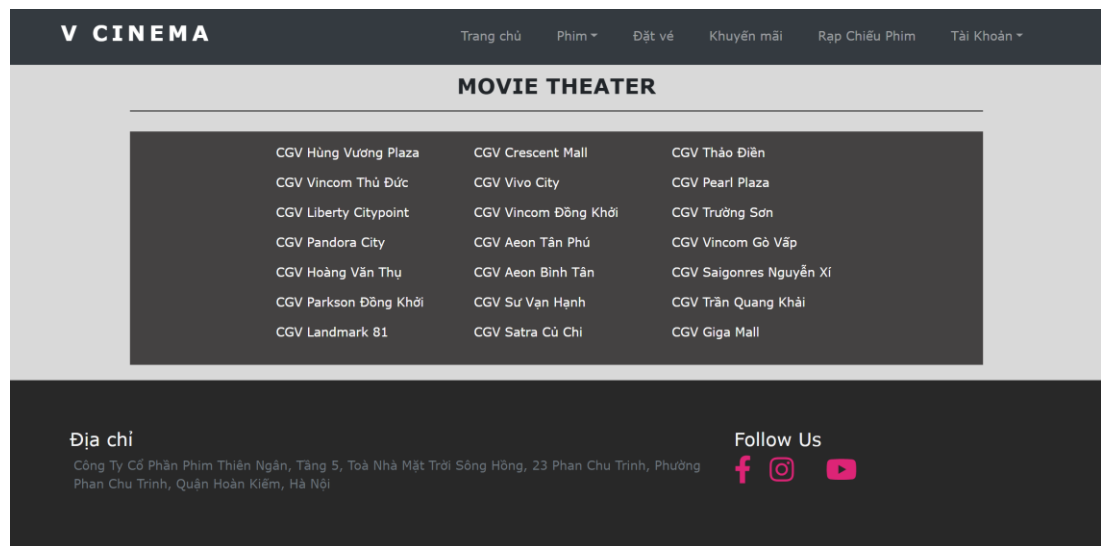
V CINEMA

Trang chủ Phim Đặt vé Khuyến mãi Rạp Chiếu Phim Tài Khoản

MOVIE THEATER

CGV Hùng Vương Plaza
CGV Vincom Thủ Đức
CGV Liberty Citypoint
CGV Pandora City
CGV Hoàng Văn Thụ
CGV Parkson Đồng Khởi
CGV Landmark 81

CGV Crescent Mall
CGV Vivo City
CGV Vincom Đồng Khởi
CGV Aeon Tân Phú
CGV Aeon Bình Tân
CGV Sư Vạn Hạnh
CGV Satra Củ Chi

CGV Thảo Điền
CGV Pearl Plaza
CGV Trường Sơn
CGV Vincom Gò Vấp
CGV Saigonres Nguyễn Xí
CGV Trần Quang Khải
CGV Giga Mall

Địa chỉ
Công Ty Cổ Phần Phim Thiên Ngân, Tầng 5, Toà Nhà Mặt Trời Sông Hồng, 23 Phan Chu Trinh, Phường Phan Chu Trinh, Quận Hoàn Kiếm, Hà Nội

Follow Us